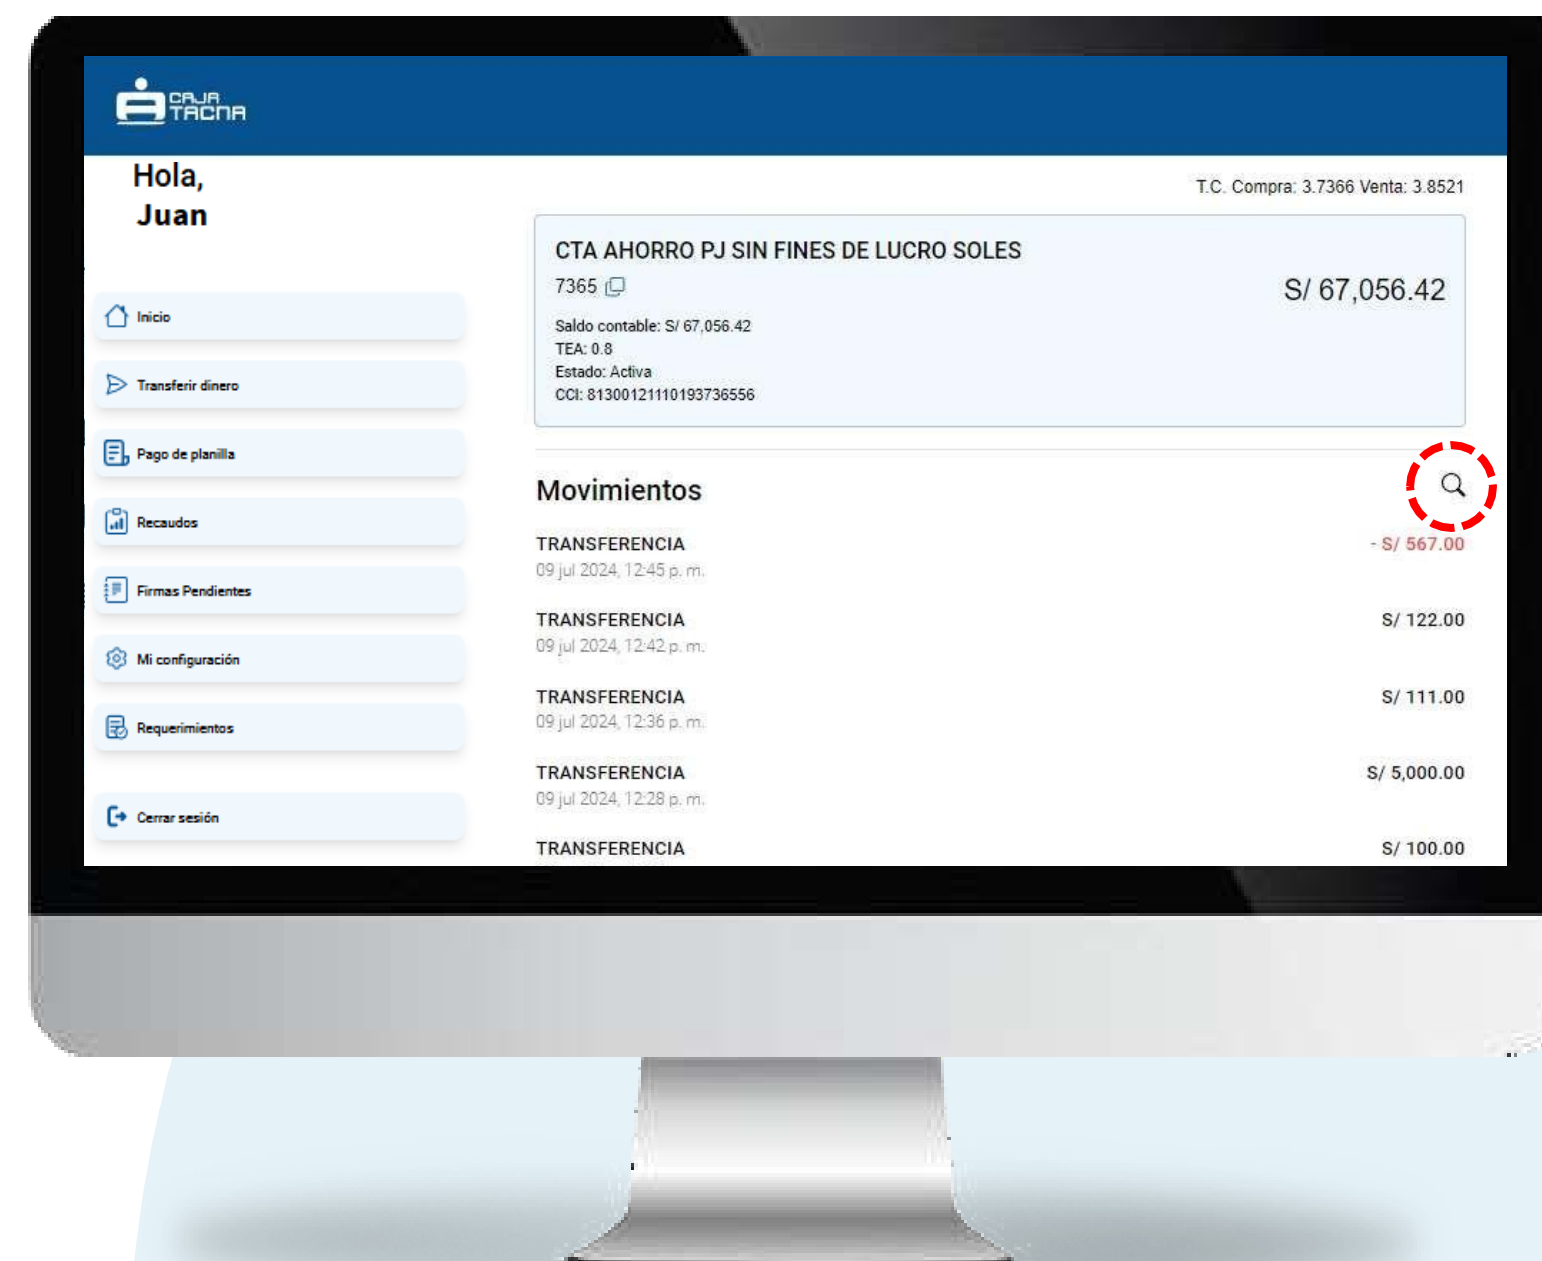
CAJA TACNA

Hola,
Juan

T.C. Compra: 3.7366 Venta: 3.8521

CTA AHORRO PJ SIN FINES DE LUCRO SOLES
7365
S/ 67,056.42
Saldo contable: S/ 67,056.42
TEA: 0.8
Estado: Activa
CCI: 81300121110193736556

Inicio
Transferir dinero
Pago de planilla
Recaudos
Firmas Pendientes
Mi configuración
Requerimientos
Cerrar sesión

Movimientos

| | |
|---|---|
| TRANSFERENCIA<br>09 jul 2024, 12:45 p. m. | - S/ 567.00 |
| TRANSFERENCIA<br>09 jul 2024, 12:42 p. m. | S/ 122.00 |
| TRANSFERENCIA<br>09 jul 2024, 12:36 p. m. | S/ 111.00 |
| TRANSFERENCIA<br>09 jul 2024, 12:28 p. m. | S/ 5,000.00 |
| TRANSFERENCIA | S/ 100.00 |